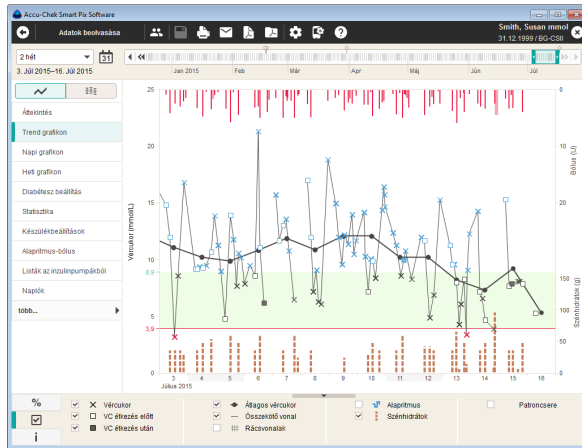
Accu-Chek Smart Pix Software

Adatok beolvasása

Smith, Susan mmol
31.12.1999 / BG-CSII

2 hét
31
3. Júl 2015–16. Júl 2015

Jan 2015 Feb Már Ápr Máj Jún Júl

Áttekintés
Trend grafikon
Napi grafikon
Heti grafikon
Diabétesz beállítás
Statisztika
Készülékbeállítások
Alapritmus-bólus
Listák az inzulinpumpákból
Naplók
több...

25
20
15
10
8,9
5
3,9
0

Vércukor (mmol/L)

Bólus (U)
10
5
0

200
150
100
50
0

Szénhidrát (g)

3 4 5 6 7 8 9 10 11 12 13 14 15 16
Július 2015

%

i

Vércukor
VC étkezés előtt
VC étkezés után
Átlagos vércukor
Összekötő vonal
Rácsvonalak
Alapritmus
Szénhidrátok
Patroncsere